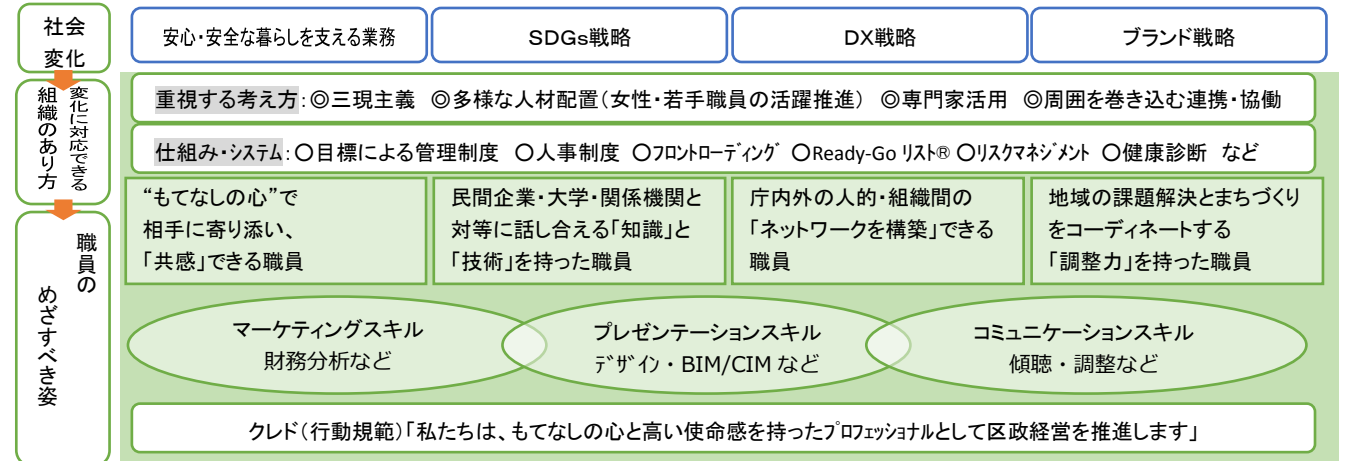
社会変化

安心・安全な暮らしを支える業務

SDGs戦略

DX戦略

ブランド戦略

組織のあり方

変化に対応できる

重視する考え方：◎三現主義　◎多様な人材配置（女性・若手職員の活躍推進）　◎専門家活用　◎周囲を巻き込む連携・協働

仕組み・システム：○目標による管理制度　○人事制度　○フロントローディング　○Ready-Go リスト®　○リスクマネジメント　○健康診断　など

職員のめざすべき姿

“もてなしの心”で相手に寄り添い、「共感」できる職員

民間企業・大学・関係機関と対等に話し合える「知識」と「技術」を持った職員

庁内外の人的・組織間の「ネットワークを構築」できる職員

地域の課題解決とまちづくりをコーディネートする「調整力」を持った職員

マーケティングスキル
財務分析など

プレゼンテーションスキル
デザイン・BIM/CIM など

コミュニケーションスキル
傾聴・調整など

クレド（行動規範）「私たちは、もてなしの心と高い使命感を持ったプロフェッショナルとして区政経営を推進します」